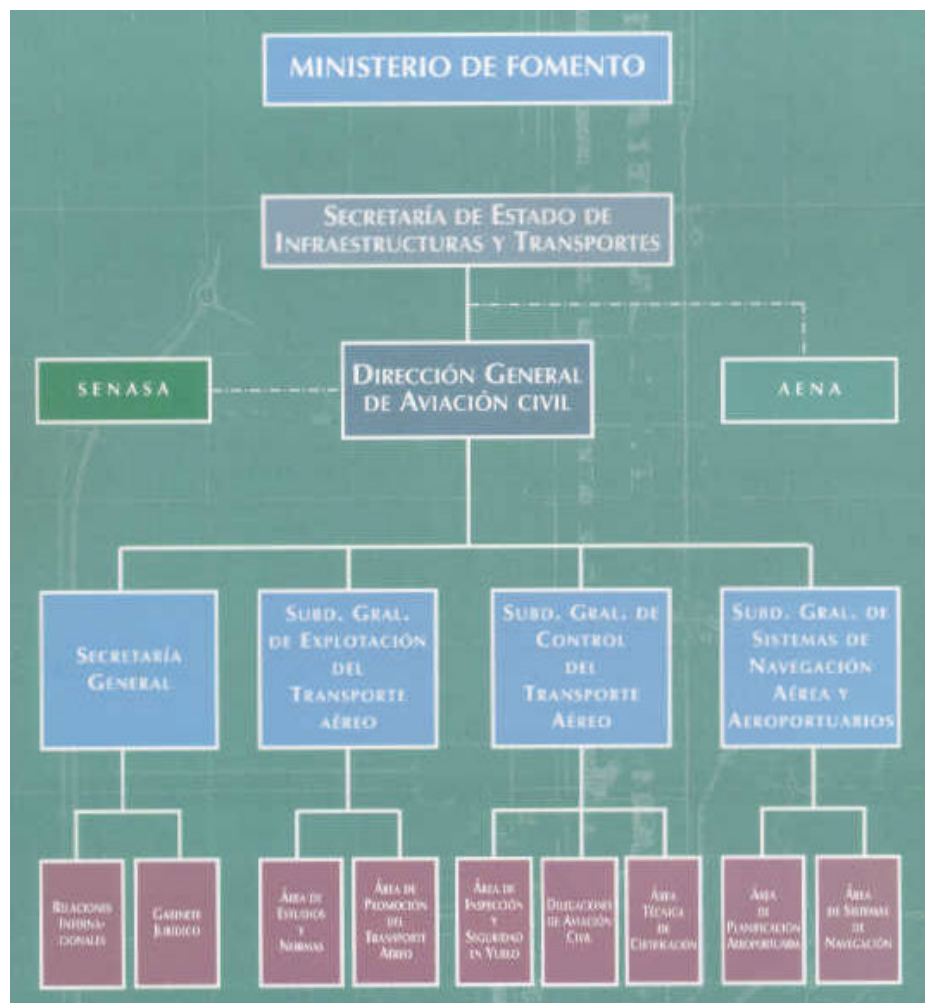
MINISTERIO DE FOMENTO

SECRETARÍA DE ESTADO DE INFRAESTRUCTURAS Y TRANSPORTES

SENASA

DIRECCIÓN GENERAL DE AVIACIÓN CIVIL

AENA

SECRETARÍA GENERAL

SUBD. GRAL. DE EXPLOTACIÓN DEL TRANSPORTE AÉREO

SUBD. GRAL. DE CONTROL DEL TRANSPORTE AÉREO

SUBD. GRAL. DE SISTEMAS DE NAVEGACIÓN AÉREA Y AEROPORTUARIOS

RELACIONES INTERNACIONALES

GABINETE JURÍDICO

ÁREA DE ESTUDIOS Y NORMAS

ÁREA DE PROMOCIÓN DEL TRANSPORT AÉREO

ÁREA DE INSPECCIÓN Y SEGURIDAD EN VUELO

DELEGACIONES DE AVIACIÓN CIVIL

ÁREA TÉCNICA DE CERTIFICACIÓN

ÁREA DE PLANIFICACIÓN AEROPORTUARIA

ÁREA DE SISTEMAS DE NAVEGACIÓN